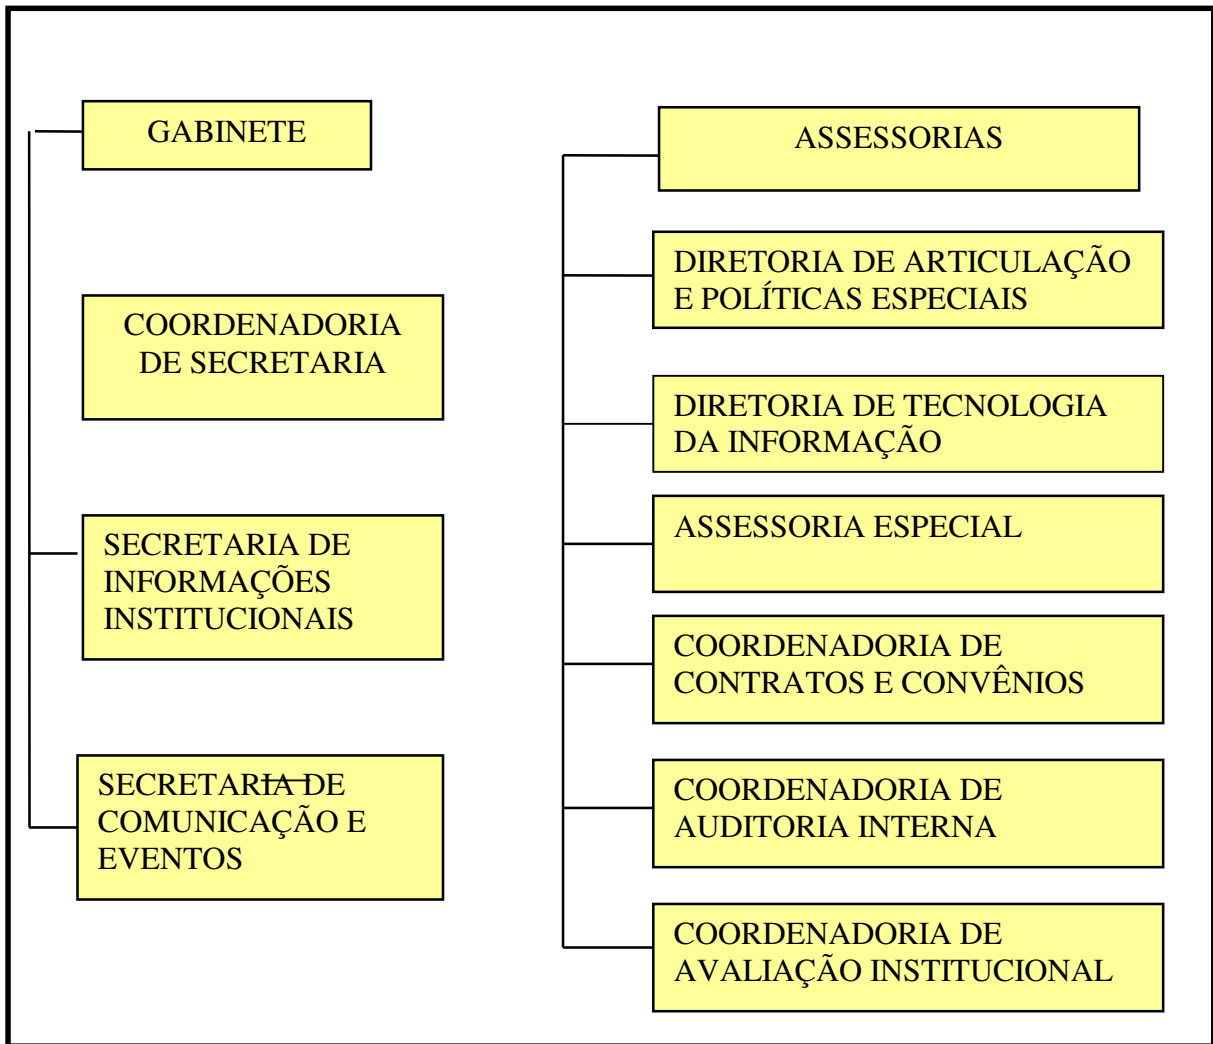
GABINETE

COORDENADORIA DE SECRETARIA

SECRETARIA DE INFORMAÇÕES INSTITUCIONAIS

SECRETARIA DE COMUNICAÇÃO E EVENTOS

ASSESSORIAS

DIRETORIA DE ARTICULAÇÃO E POLÍTICAS ESPECIAIS

DIRETORIA DE TECNOLOGIA DA INFORMAÇÃO

ASSESSORIA ESPECIAL

COORDENADORIA DE CONTRATOS E CONVÊNIOS

COORDENADORIA DE AUDITORIA INTERNA

COORDENADORIA DE AVALIAÇÃO INSTITUCIONAL